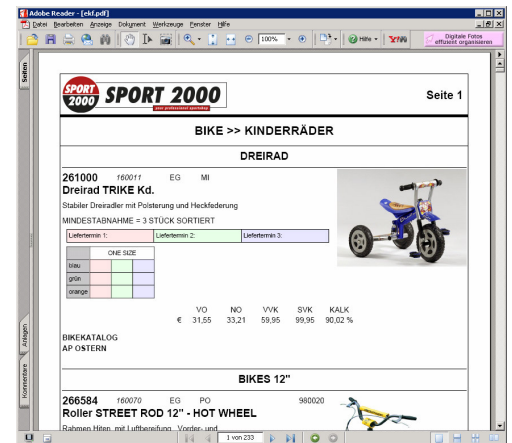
Adobe Reader - [ekf.pdf]

Datei Bearbeiten Anzeige Dokument Werkzeuge Fenster Hilfe

100%

Hilfe

Digitale Fotos effizient organisieren

Seiten

Anlagen

Kommentare

SPORT 2000 SPORT 2000

Seite 1

BIKE >> KINDERRÄDER

DREIRAD

261000 160011 EG MI

Dreirad TRIKE Kd.

Stabiler Dreiradler mit Polsterung und Heckfederung

MINDESTABNAHME = 3 STÜCK SORTIERT

| Liefertermin 1: | Liefertermin 2: | Liefertermin 3: |
|---|---|---|

| | ONE SIZE | | |
|---|---|---|---|
| blau | | | |
| grün | | | |
| orange | | | |

| | VO | NO | VVK | SVK | KALK |
|---|---|---|---|---|---|
| € | 31,55 | 33,21 | 59,95 | 99,95 | 90,02 % |

BIKEKATALOG

AP OSTERN

BIKES 12"

266584 160070 EG PO 980020

Roller STREET ROD 12" - HOT WHEEL

Rahmen Hiten, mit Luftbereifung, Vorder- und

1 von 233